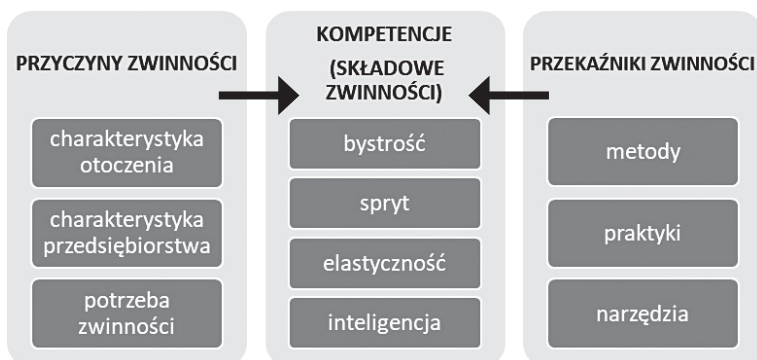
PRZYCZYNY ZWINNOŚCI

charakterystyka otoczenia

charakterystyka przedsiębiorstwa

potrzeba zwinności

KOMPETENCJE

(SKŁADOWE ZWINNOŚCI)

bystrość

spryt

elastyczność

inteligencja

PRZEKAŹNIKI ZWINNOŚCI

metody

praktyki

narzędzia